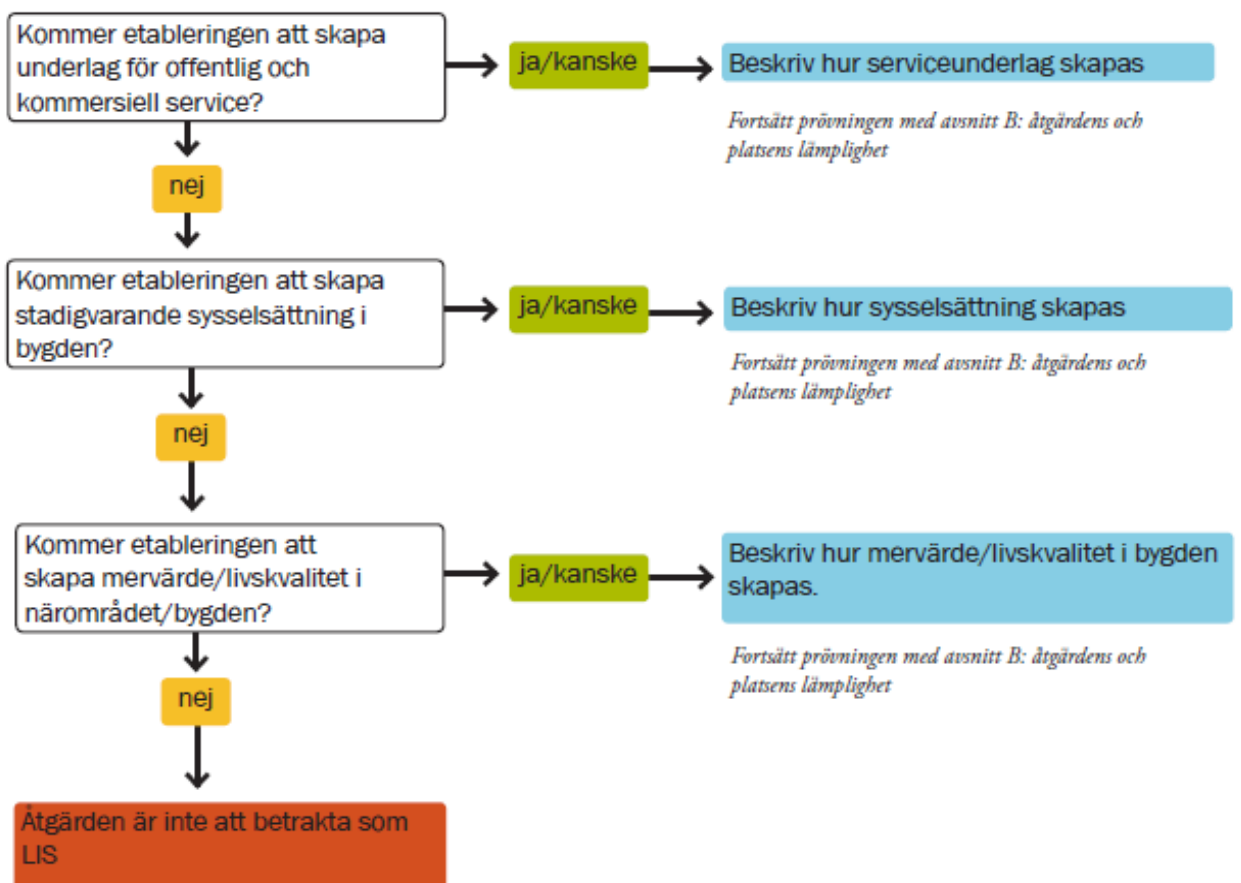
Kommer etableringen att skapa underlag för offentlig och kommersiell service?

ja/kanske

Beskriv hur serviceunderlag skapas

Fortsätt prövningen med avsnitt B: åtgärdens och platsens lämplighet

nej

Kommer etableringen att skapa stadigvarande sysselsättning i bygden?

ja/kanske

Beskriv hur sysselsättning skapas

Fortsätt prövningen med avsnitt B: åtgärdens och platsens lämplighet

nej

Kommer etableringen att skapa mervärde/livskvalitet i närområdet/bygden?

ja/kanske

Beskriv hur mervärde/livskvalitet i bygden skapas.

Fortsätt prövningen med avsnitt B: åtgärdens och platsens lämplighet

nej

Åtgärden är inte att betrakta som LIS